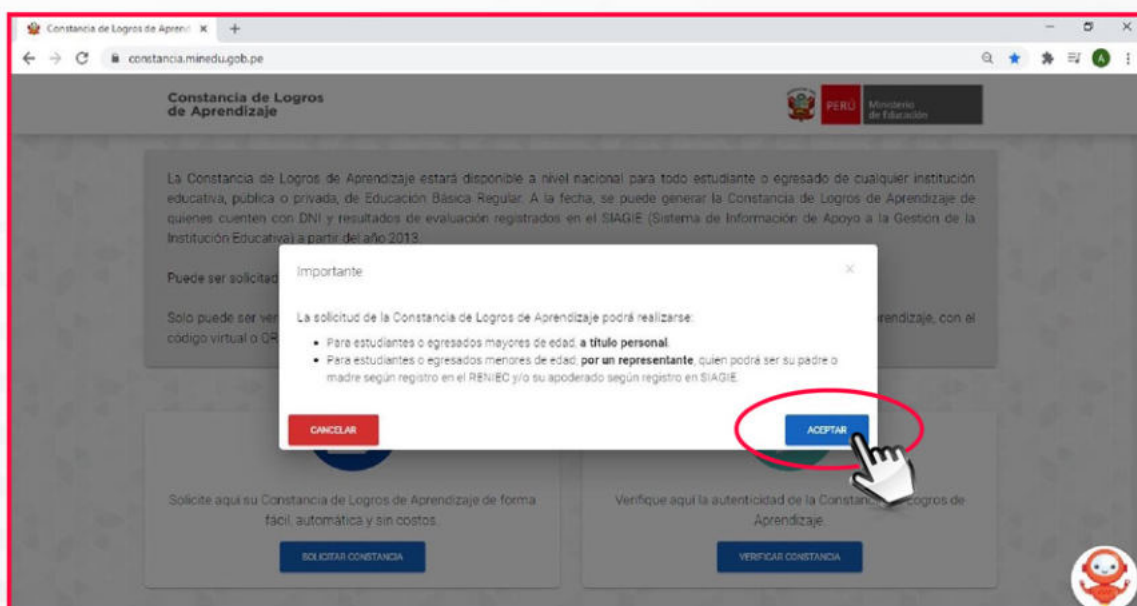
Constancia de Logros de Aprend ×
+
constancia.minedu.gob.pe

Constancia de Logros de Aprendizaje

PERÚ Ministerio de Educación

La Constancia de Logros de Aprendizaje estará disponible a nivel nacional para todo estudiante o egresado de cualquier institución educativa, pública o privada, de Educación Básica Regular. A la fecha, se puede generar la Constancia de Logros de Aprendizaje de quienes cuenten con DNI y resultados de evaluación registrados en el SIAGIE (Sistema de Información de Apoyo a la Gestion de la Institución Educativa) a partir del año 2013.

Puede ser solicitad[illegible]

Solo puede ser ver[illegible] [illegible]rendizaje, con el código virtual o QR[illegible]

Importante
×

La solicitud de la Constancia de Logros de Aprendizaje podrá realizarse:

• Para estudiantes o egresados mayores de edad, **a título personal**.
• Para estudiantes o egresados menores de edad, **por un representante**, quien podrá ser su padre o madre según registro en el RENIEC y/o su apoderado según registro en SIAGIE.

CANCELAR
ACEPTAR

Solicite aquí su Constancia de Logros de Aprendizaje de forma fácil, automática y sin costos.

SOLICITAR CONSTANCIA

Verifique aquí la autenticidad de la Constan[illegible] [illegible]ogros de Aprendizaje.

VERIFICAR CONSTANCIA